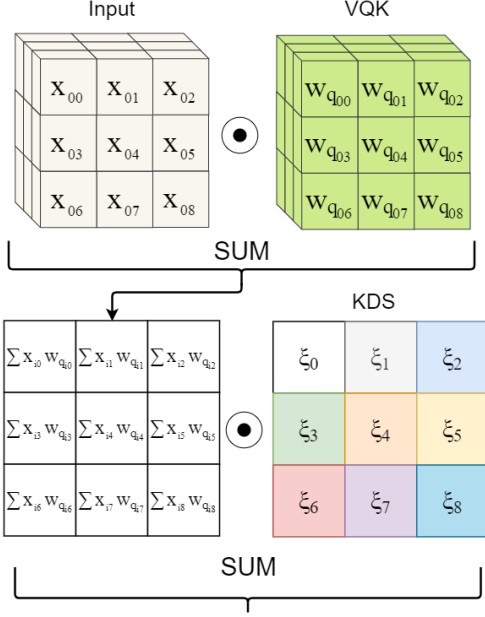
Input

VQK

$x_{00}$ $x_{01}$ $x_{02}$
$x_{03}$ $x_{04}$ $x_{05}$
$x_{06}$ $x_{07}$ $x_{08}$

$\odot$

$w_{q_{00}}$ $w_{q_{01}}$ $w_{q_{02}}$
$w_{q_{03}}$ $w_{q_{04}}$ $w_{q_{05}}$
$w_{q_{06}}$ $w_{q_{07}}$ $w_{q_{08}}$

SUM

KDS

| $\sum x_{i0} w_{q_{i0}}$ | $\sum x_{i1} w_{q_{i1}}$ | $\sum x_{i2} w_{q_{i2}}$ |
|---|---|---|
| $\sum x_{i3} w_{q_{i3}}$ | $\sum x_{i4} w_{q_{i4}}$ | $\sum x_{i5} w_{q_{i5}}$ |
| $\sum x_{i6} w_{q_{i6}}$ | $\sum x_{i7} w_{q_{i7}}$ | $\sum x_{i8} w_{q_{i8}}$ |

$\odot$

| $\xi_0$ | $\xi_1$ | $\xi_2$ |
|---|---|---|
| $\xi_3$ | $\xi_4$ | $\xi_5$ |
| $\xi_6$ | $\xi_7$ | $\xi_8$ |

SUM